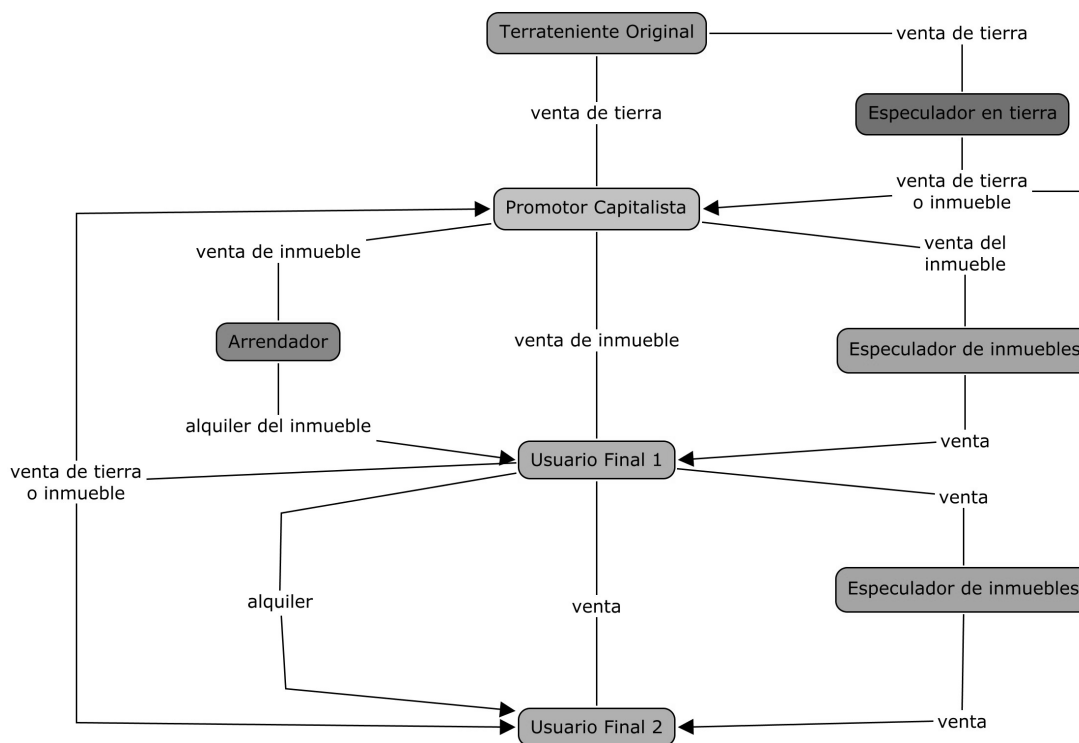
Terrateniente Original

venta de tierra

venta de tierra

Especulador en tierra

venta de tierra o inmueble

Promotor Capitalista

venta de inmueble

venta del inmueble

Arrendador

venta de inmueble

Especulador de inmuebles

alquiler del inmueble

venta

venta de tierra o inmueble

Usuario Final 1

venta

Especulador de inmuebles

alquiler

venta

venta

Usuario Final 2